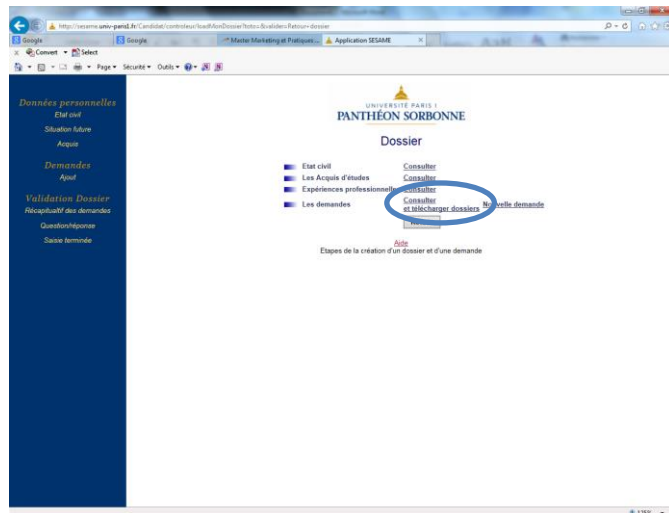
http://sesame.univ-paris1.fr/Candidat/controleur/loadMonDossier?toto=&valider=Retour+dossier

Google

Google

Master Marketing et Pratiques...

Application SESAME

Convert ▾ Select

Page ▾ Sécurité ▾ Outils ▾

Données personnelles
Etat civil
Situation future
Acquis

Demandes
Ajout

Validation Dossier
Récapitulatif des demandes
Question/réponse
Saisie terminée

UNIVERSITÉ PARIS I
PANTHÉON SORBONNE

Dossier

| | |
|---|---|
| Etat civil | Consulter |
| Les Acquis d'études | Consulter |
| Expériences professionnelles | Consulter |
| Les demandes | Consulter et télécharger dossiers · Nouvelle demande |

Aide
Etapes de la création d'un dossier et d'une demande

125%